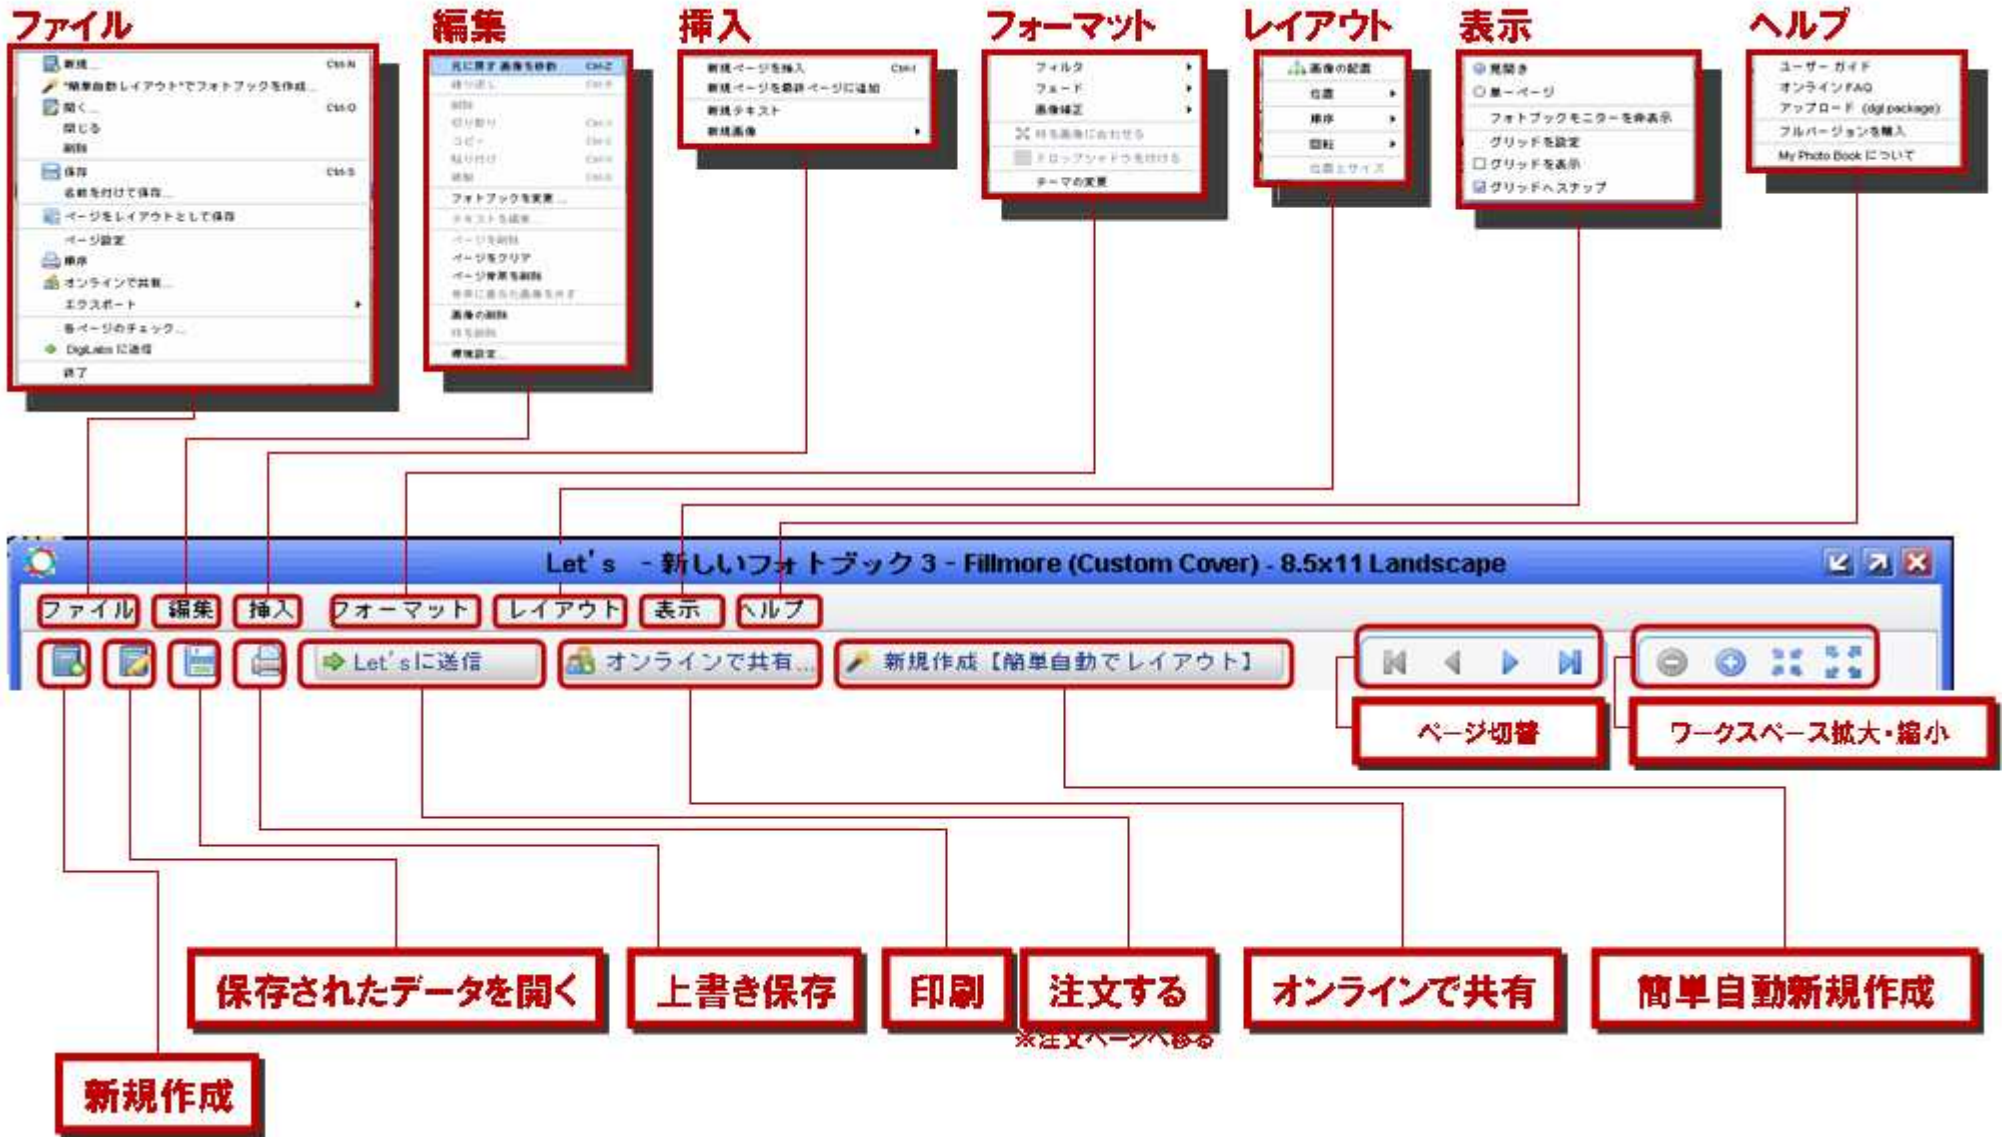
ファイル

新規... Ctrl-N
"簡単自動レイアウト"でフォトブックを作成...
開く... Ctrl-O
閉じる
削除
保存 Ctrl-S
名前を付けて保存...
ページをレイアウトとして保存
ページ設定
印刷
オンラインで共有...
エクスポート
各ページのチェック...
DigiLabs に送信
終了

編集

元に戻す 画像を移動 Ctrl-Z
繰り返し Ctrl-Y
削除
切り取り Ctrl-X
コピー Ctrl-C
貼り付け Ctrl-V
複製 Ctrl-D
フォトブックを変更...
テキストを編集...
ページを削除
ページをクリア
ページ背景を削除
背景に最も近い画像を消す
画像の削除
枠を削除
環境設定...

挿入

新規ページを挿入 Ctrl-I
新規ページを最終ページに追加
新規テキスト
新規画像

フォーマット

フィルタ
フェード
画像補正
枠を画像に合わせる
ドロップシャドウを付ける
テーマの変更

レイアウト

画像の配置
位置
順序
回転
位置とサイズ

表示

見開き
単一ページ
フォトブックモニターを非表示
グリッドを設定
グリッドを表示
グリッドへスナップ

ヘルプ

ユーザーガイド
オンラインFAQ
アップロード (dgl package)
フルバージョンを購入
My Photo Book について

Let's - 新しいフォトブック 3 - Fillmore (Custom Cover) - 8.5x11 Landscape

ファイル 編集 挿入 フォーマット レイアウト 表示 ヘルプ

Let'sに送信 オンラインで共有... 新規作成【簡単自動でレイアウト】

ページ切替

ワークスペース拡大・縮小

保存されたデータを開く

上書き保存

印刷

注文する
※注文ページへ移る

オンラインで共有

簡単自動新規作成

新規作成